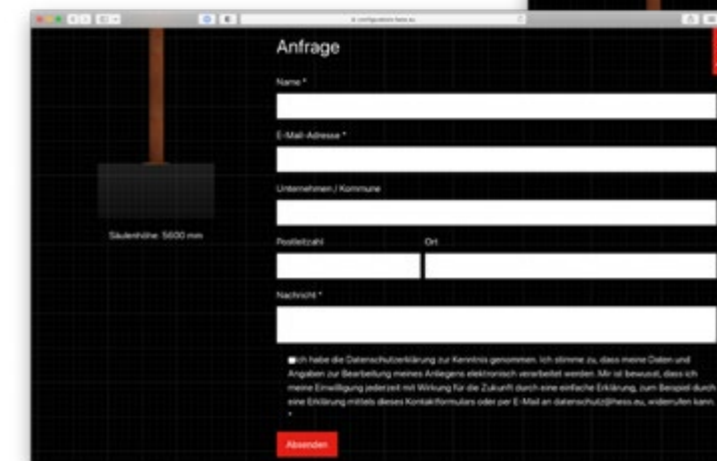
configurator.hess.eu

Säulenhöhe: 5600 mm

Anfrage

Name *

E-Mail-Adresse *

Unternehmen / Kommune

Postleitzahl

Ort

Nachricht *

Ich habe die Datenschutzerklärung zur Kenntnis genommen. Ich stimme zu, dass meine Daten und Angaben zur Bearbeitung meines Anliegens elektronisch verarbeitet werden. Mir ist bewusst, dass ich meine Einwilligung jederzeit mit Wirkung für die Zukunft durch eine einfache Erklärung, zum Beispiel durch eine Erklärung mittels dieses Kontaktformulars oder per E-Mail an datenschutz@hess.eu, widerrufen kann. *

Absenden